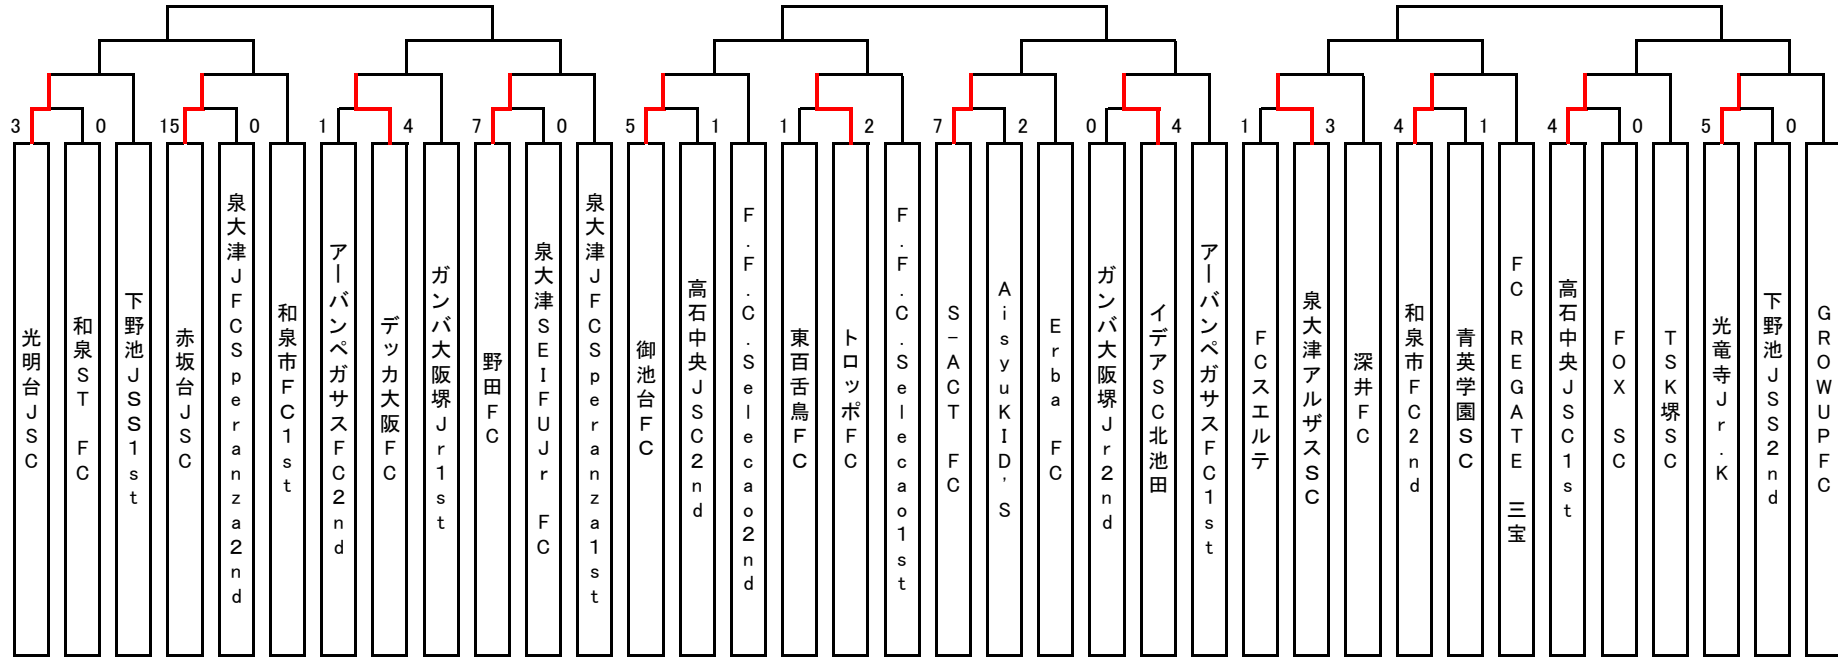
3 0 15 0 1 4 7 0 5 1 1 2 7 2 0 4 1 3 4 1 4 0 5 0

光明台JSC

和泉ST FC

下野池JSS1st

赤坂台JSC

泉大津JFCSperanza2nd

和泉市FC1st

アーバンペガサスFC2nd

デッカ大阪FC

ガンバ大阪堺Jr1st

野田FC

泉大津SEIFUJr FC

泉大津JFCSperanza1st

御池台FC

高石中央JSC2nd

F.F.C.Selecao2nd

東百舌鳥FC

トロッポFC

F.F.C.Selecao1st

S-ACT FC

AisyuKID'S

Erba FC

ガンバ大阪堺Jr2nd

イデアSC北池田

アーバンペガサスFC1st

FCスエルテ

泉大津アルザスSC

深井FC

和泉市FC2nd

青英学園SC

FC REGATE 三宝

高石中央JSC1st

FOX SC

TSK堺SC

光竜寺Jr.K

下野池JSS2nd

GROWUPFC